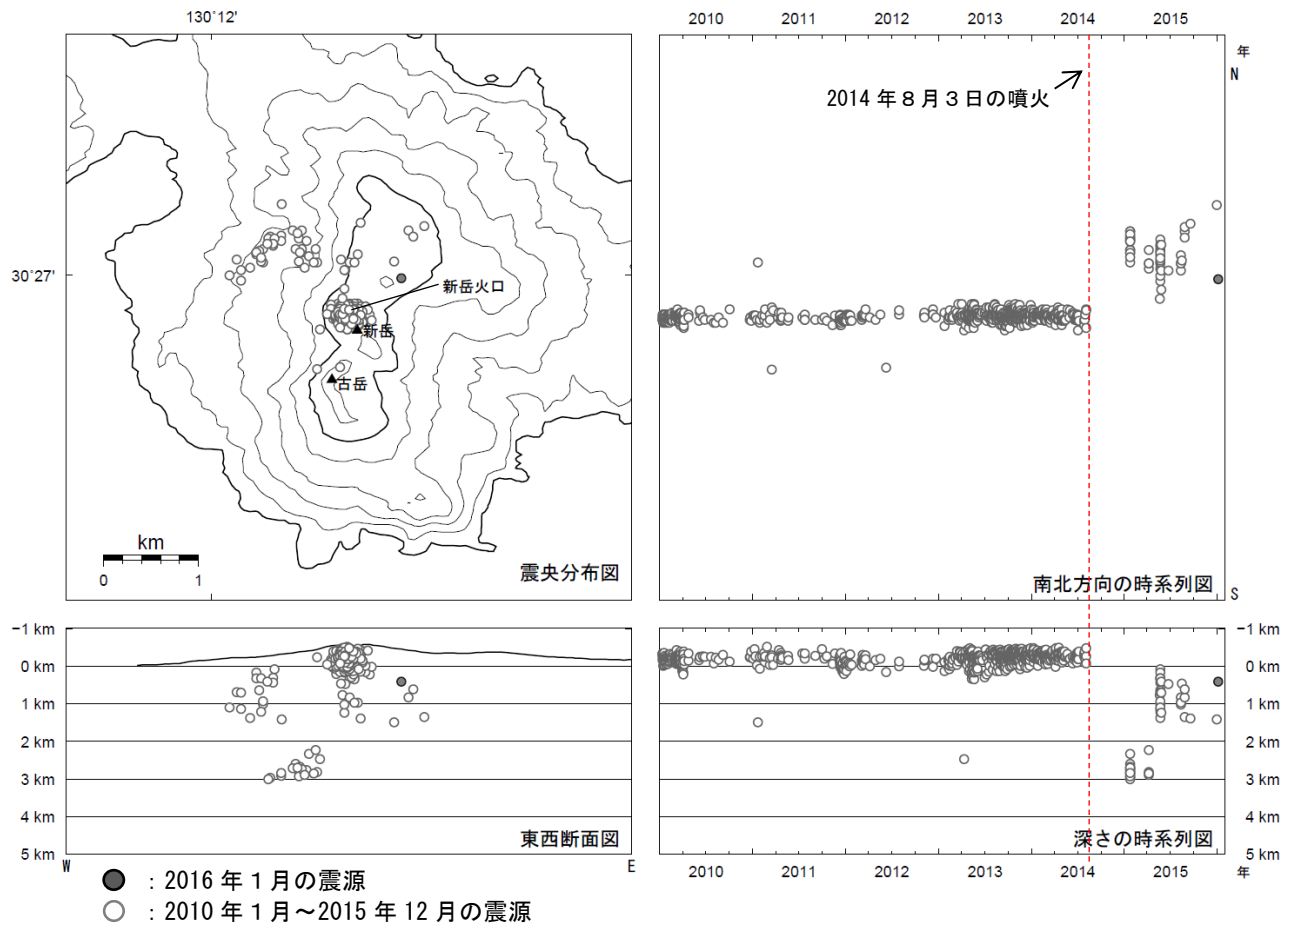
130°12'

30°27'

新岳火口
新岳
古岳

km
0 1

震央分布図

2010 2011 2012 2013 2014 2015
年
N
2014 年８月３日の噴火

南北方向の時系列図
S

−1 km
0 km
1 km
2 km
3 km
4 km
5 km
W
E
東西断面図

−1 km
0 km
1 km
2 km
3 km
4 km
5 km
深さの時系列図
2010 2011 2012 2013 2014 2015
年

: 2016 年１月の震源
: 2010 年１月～2015 年 12 月の震源